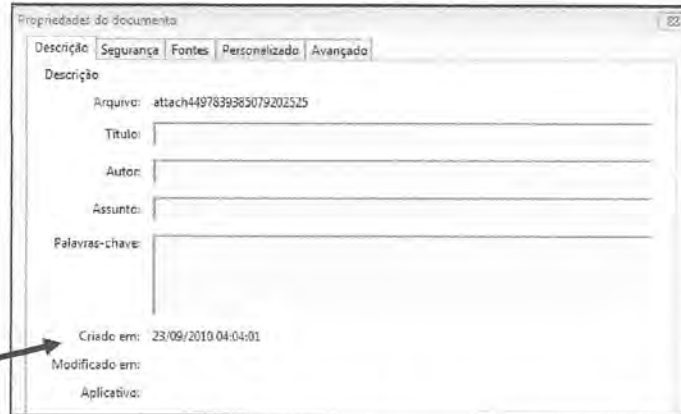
Propriedades do documento

Descrição | Segurança | Fontes | Personalizado | Avançado

Descrição

Arquivo: attach4497839385079202525

Título:

Autor:

Assunto:

Palavras-chave:

Criado em: 23/09/2010 04:04:01

Modificado em:

Aplicativo: